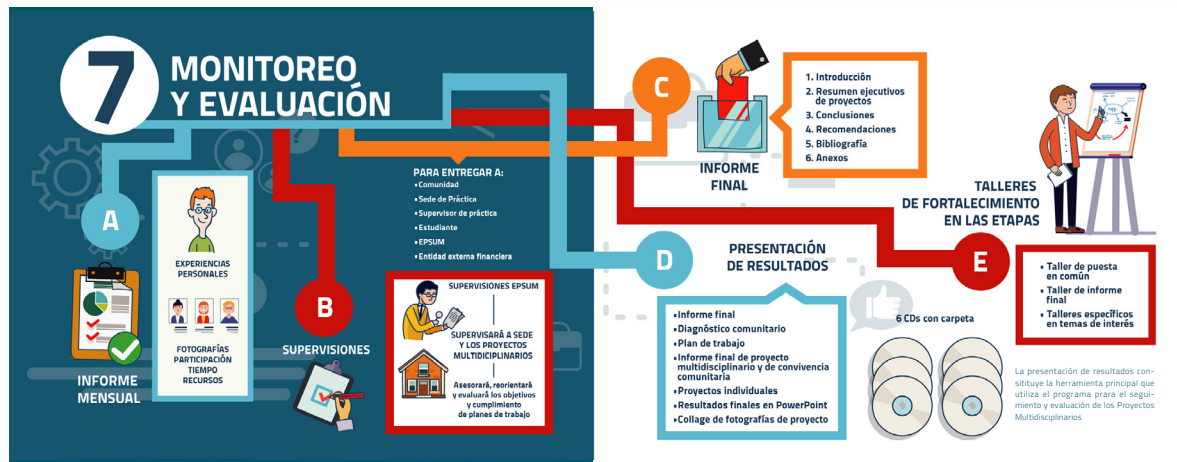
7 MONITOREO Y EVALUACIÓN

A

EXPERIENCIAS PERSONALES

FOTOGRAFÍAS PARTICIPACIÓN TIEMPO RECURSOS

INFORME MENSUAL

B

SUPERVISIONES

PARA ENTREGAR A:
• Comunidad
• Sede de Práctica
• Supervisor de práctica
• Estudiante
• EPSUM
• Entidad externa financiera

SUPERVISIONES EPSUM

SUPERVISARÁ A SEDE Y LOS PROYECTOS MULTIDISCIPLINARIOS

Asesorará, reorientará y evaluará los objetivos y cumplimiento de planes de trabajo

C

INFORME FINAL

1. Introducción
2. Resumen ejecutivos de proyectos
3. Conclusiones
4. Recomendaciones
5. Bibliografía
6. Anexos

D

PRESENTACIÓN DE RESULTADOS

• Informe final
• Diagnóstico comunitario
• Plan de trabajo
• Informe final de proyecto multidisciplinario y de convivencia comunitaria
• Proyectos individuales
• Resultados finales en PowerPoint
• Collage de fotografías de proyecto

6 CDs con carpeta

TALLERES DE FORTALECIMIENTO EN LAS ETAPAS

E

• Taller de puesta en común
• Taller de informe final
• Talleres específicos en temas de interés

La presentación de resultados constituye la herramienta principal que utiliza el programa prara el seguimiento y evaluación de los Proyectos Multidisciplinarios